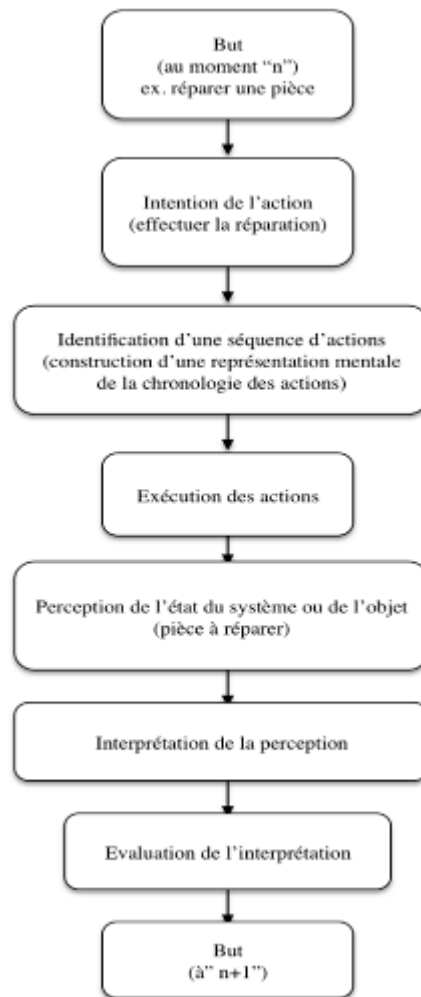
But
(au moment "n")
ex. réparer une pièce

Intention de l'action
(effectuer la réparation)

Identification d'une séquence d'actions
(construction d'une représentation mentale
de la chronologie des actions)

Exécution des actions

Perception de l'état du système ou de l'objet
(pièce à réparer)

Interprétation de la perception

Evaluation de l'interprétation

But
(à" n+1")